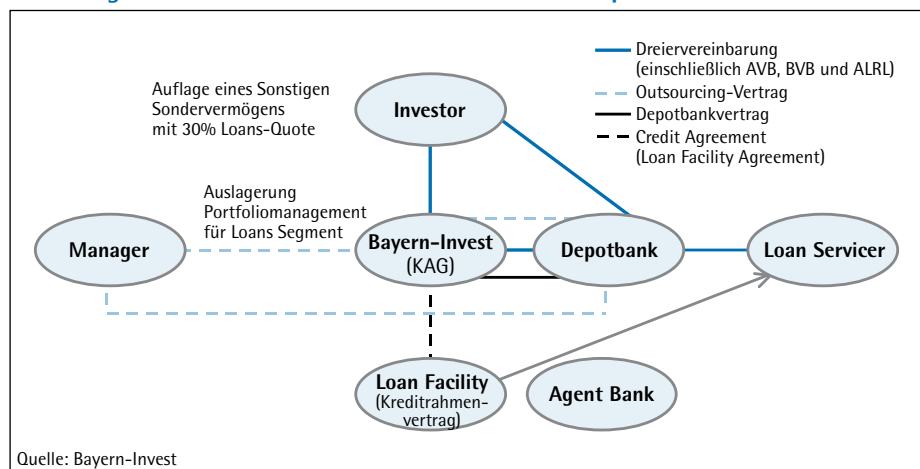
Dreiervereinbarung (einschließlich AVB, BVB und ALRL)

Outsourcing-Vertrag

Depotbankvertrag

Credit Agreement (Loan Facility Agreement)

Auflage eines Sonstigen Sondervermögens mit 30% Loans-Quote

Investor

Auslagerung Portfoliomanagement für Loans Segment

Manager

Bayern-Invest (KAG)

Depotbank

Loan Servicer

Loan Facility (Kreditrahmenvertrag)

Agent Bank

Quelle: Bayern-Invest